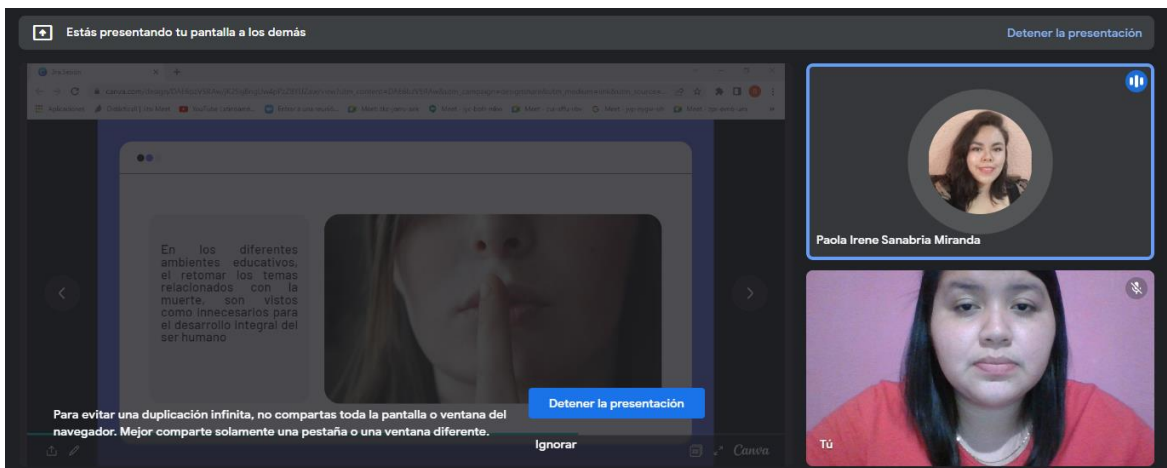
Estás presentando tu pantalla a los demás

Detener la presentación

En los diferentes ambientes educativos, el retomar los temas relacionados con la muerte, son vistos como innecesarios para el desarrollo integral del ser humano

Para evitar una duplicación infinita, no compartas toda la pantalla o ventana del navegador. Mejor comparte solamente una pestaña o una ventana diferente.

Detener la presentación

Ignorar

Canva

Paola Irene Sanabria Miranda

Tú